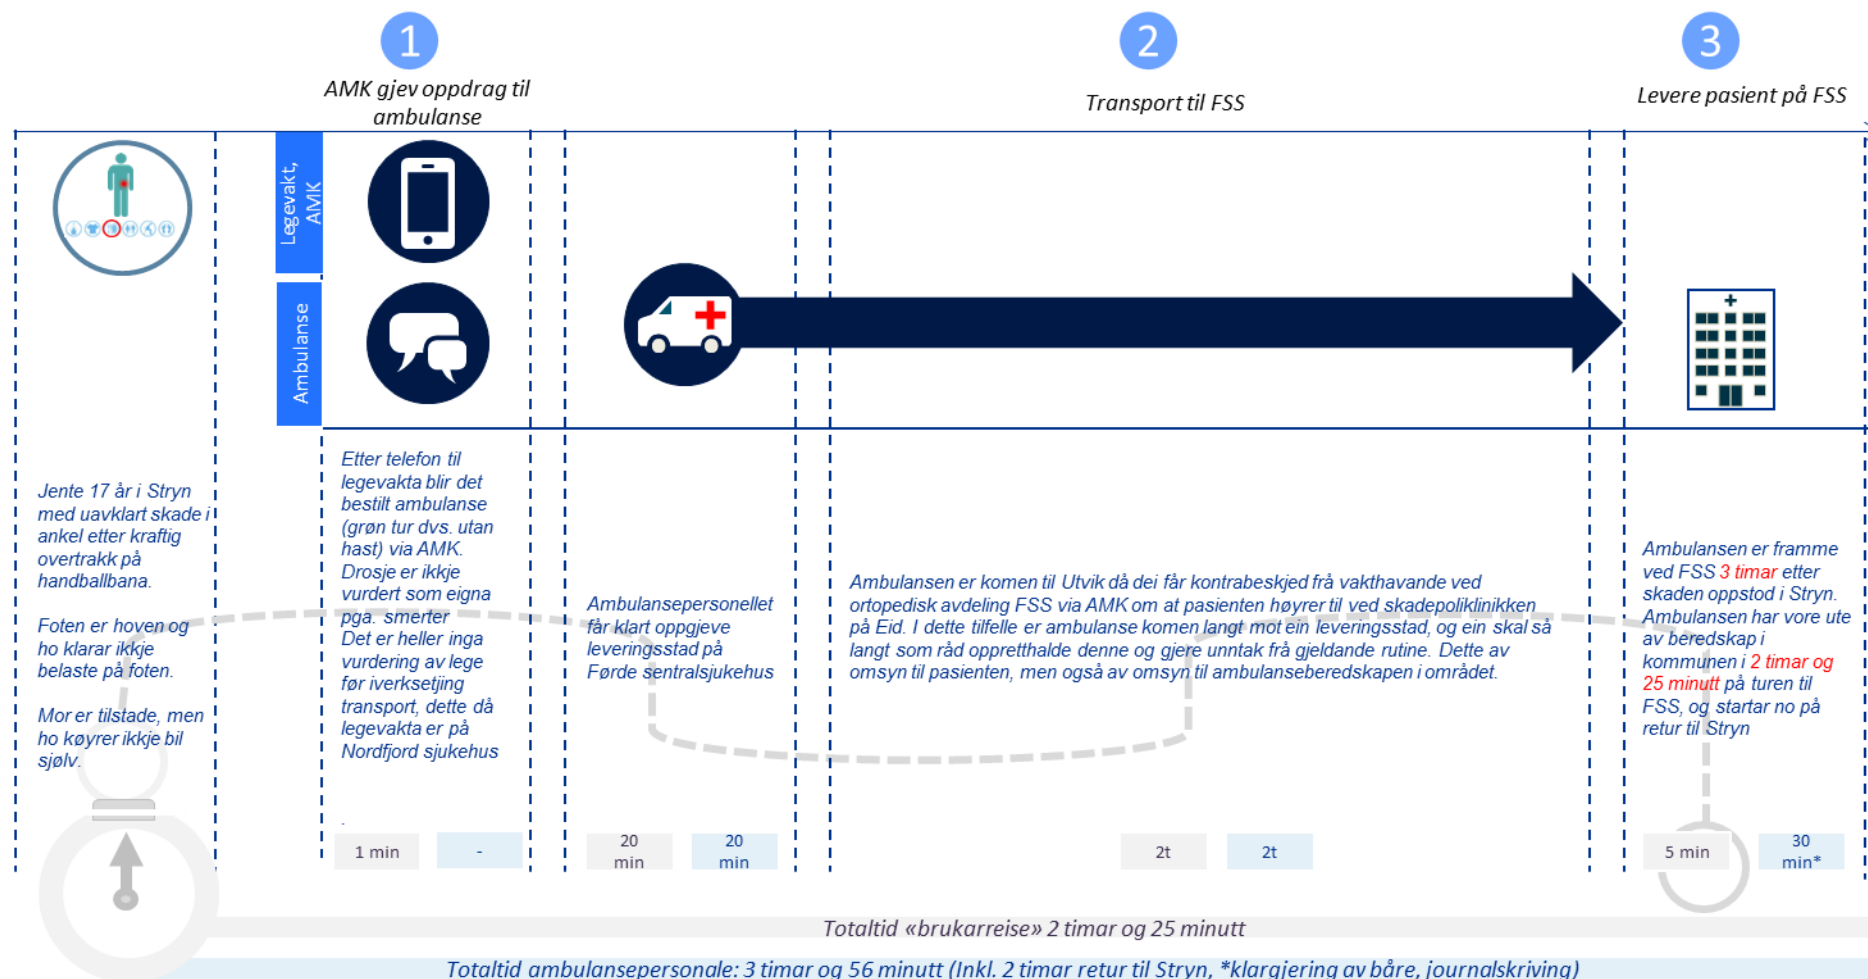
1

AMK gjev oppdrag til ambulanse

2

Transport til FSS

3

Levere pasient på FSS

Legevakt, AMK

Ambulanse

Jente 17 år i Stryn med uavklart skade i ankel etter kraftig overtrakk på handballbana.

Foten er hoven og ho klarar ikkje belaste på foten.

Mor er tilstade, men ho køyrer ikkje bil sjølv.

Etter telefon til legevakta blir det bestilt ambulanse (grøn tur dvs. utan hast) via AMK. Drosje er ikkje vurdert som eigna pga. smerter Det er heller inga vurdering av lege før iverksetjing transport, dette då legevakta er på Nordfjord sjukehus

Ambulansepersonellet får klart oppgjeve leveringsstad på Førde sentralsjukehus

Ambulansen er komen til Utvik då dei får kontrabeskjed frå vakthavande ved ortopedisk avdeling FSS via AMK om at pasienten høyrer til ved skadepoliklinikken på Eid. I dette tilfelle er ambulanse komen langt mot ein leveringsstad, og ein skal så langt som råd oppretthalde denne og gjere unntak frå gjeldande rutine. Dette av omsyn til pasienten, men også av omsyn til ambulanseberedskapen i området.

Ambulansen er framme ved FSS 3 timar etter skaden oppstod i Stryn. Ambulansen har vore ute av beredskap i kommunen i 2 timar og 25 minutt på turen til FSS, og startar no på retur til Stryn

1 min | -

20 min | 20 min

2t | 2t

5 min | 30 min*

Totaltid «brukarreise» 2 timar og 25 minutt

Totaltid ambulansepersonale: 3 timar og 56 minutt (Inkl. 2 timar retur til Stryn, *klargjering av båre, journalskriving)